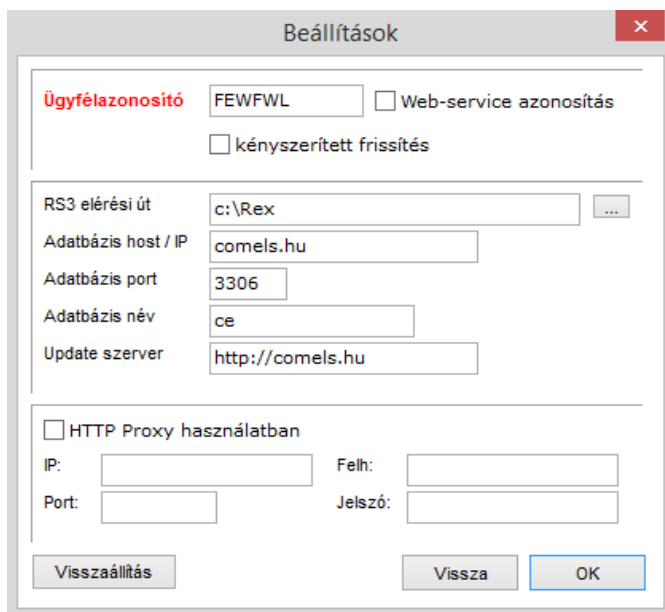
Beállítások

Ügyfélazonosító FEWFWL
Web-service azonosítás
kényszerített frissítés

RS3 elérési út c:\Rex ...
Adatbázis host / IP comels.hu
Adatbázis port 3306
Adatbázis név ce
Update szerver http://comels.hu

HTTP Proxy használatban
IP:
Felh:
Port:
Jelszó:

Visszaállítás
Vissza
OK